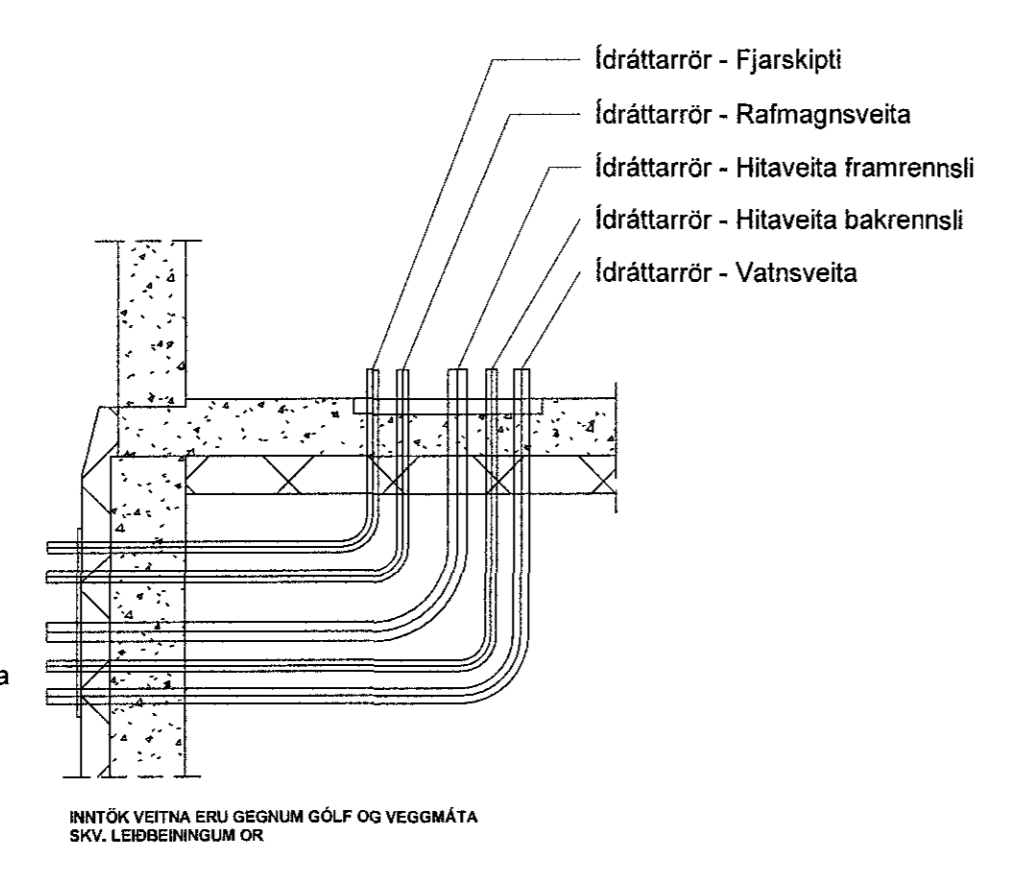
Ídráttarrör - Fjarskipti

Ídráttarrör - Rafmagnsveita

Ídráttarrör - Hitaveita framrennsli

Ídráttarrör - Hitaveita bakrennsli

Ídráttarrör - Vatnsveita

a

INNTÖK VEITNA ERU GEGNUM GÓLF OG VEGGMÁTA SKV. LEIÐBEININGUM OR